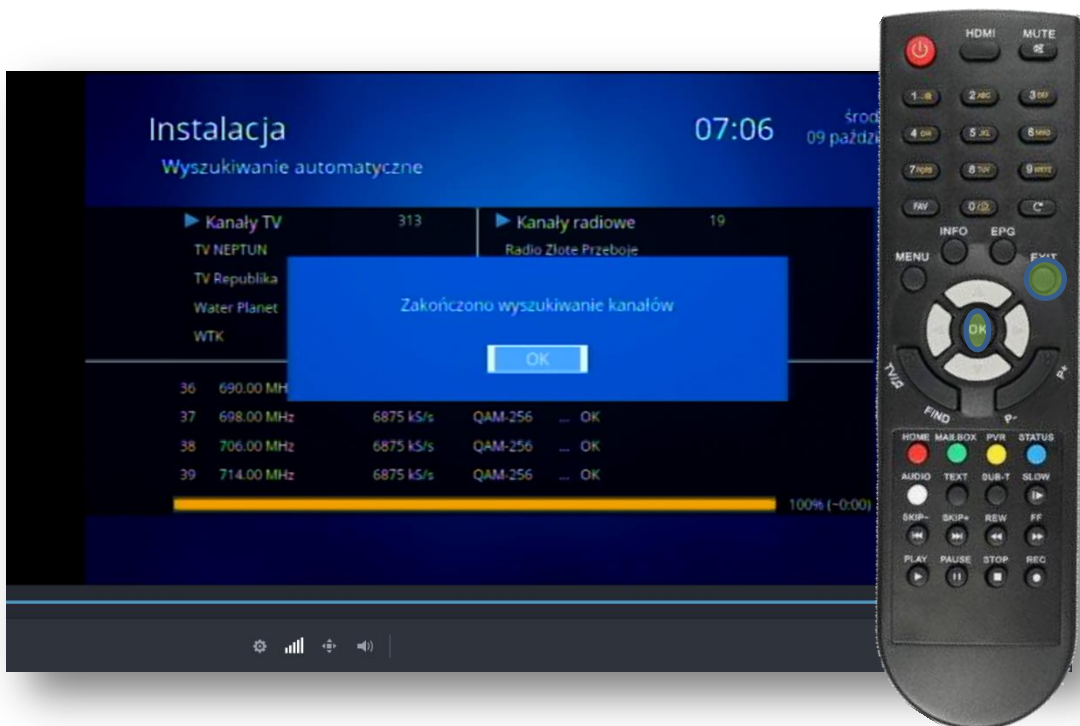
Instalacja
Wyszukiwanie automatyczne

07:06

środ
09 paździ

▶ Kanały TV 313
TV NEPTUN
TV Republika
Water Planet
WTK

▶ Kanały radiowe 19
Radio Złote Przeboje

Zakończono wyszukiwanie kanałów

OK

36 690.00 MH
37 698.00 MHz 6875 kS/s QAM-256 ... OK
38 706.00 MHz 6875 kS/s QAM-256 ... OK
39 714.00 MHz 6875 kS/s QAM-256 ... OK

100% (~0:00)

HDMI MUTE
1 2ABC 3DEF
4GHI 5JKL 6MNO
7PQRS 8TUV 9WXYZ
FAV 0 C
INFO EPG
MENU EXIT
OK
TV/R P+
FIND P-
HOME MAILBOX PVR STATUS
AUDIO TEXT DUB-T SLOW
SKIP- SKIP+ REW FF
PLAY PAUSE STOP REC